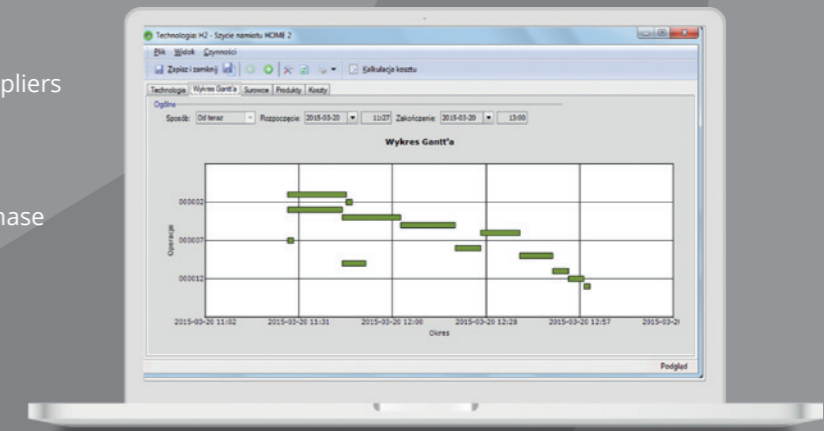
pliers

hase

Technologia: H2 - Szycie namiotu HOMI 2

Plik Widok Czynności

Zapisz i zamknij | Kalkulacja kosztu

Technologia | Wykres Gantt'a | Surowce | Produkty | Koszty

Ogólne

Sposób: Od teraz | Rozpoczęcie: 2015-03-20 | 11:27 | Zakończenie: 2015-03-20 | 13:00

Wykres Gantt'a

Operacje

000002

000007

000012

2015-03-20 11:02 | 2015-03-20 11:31 | 2015-03-20 12:00 | 2015-03-20 12:28 | 2015-03-20 12:57 | 2015-03-2

Okres

Podgląd